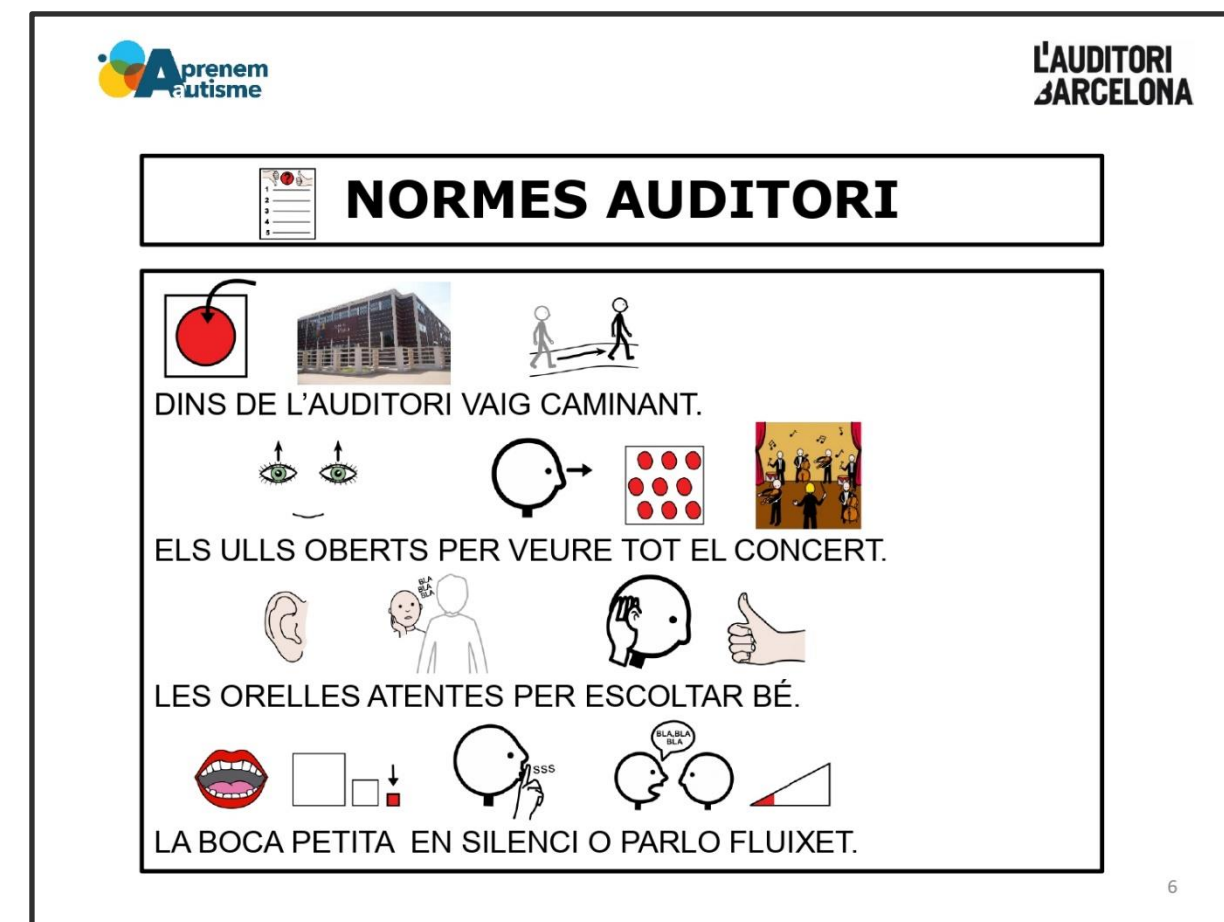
Aprenem Autisme

L'AUDITORI BARCELONA

NORMES AUDITORI

DINS DE L'AUDITORI VAIG CAMINANT.

ELS ULLS OBERTS PER VEURE TOT EL CONCERT.

BLA BLA BLA

LES ORELLES ATENTES PER ESCOLTAR BÉ.

SSS

BLA,BLA BLA

LA BOCA PETITA EN SILENCI O PARLO FLUIXET.

6